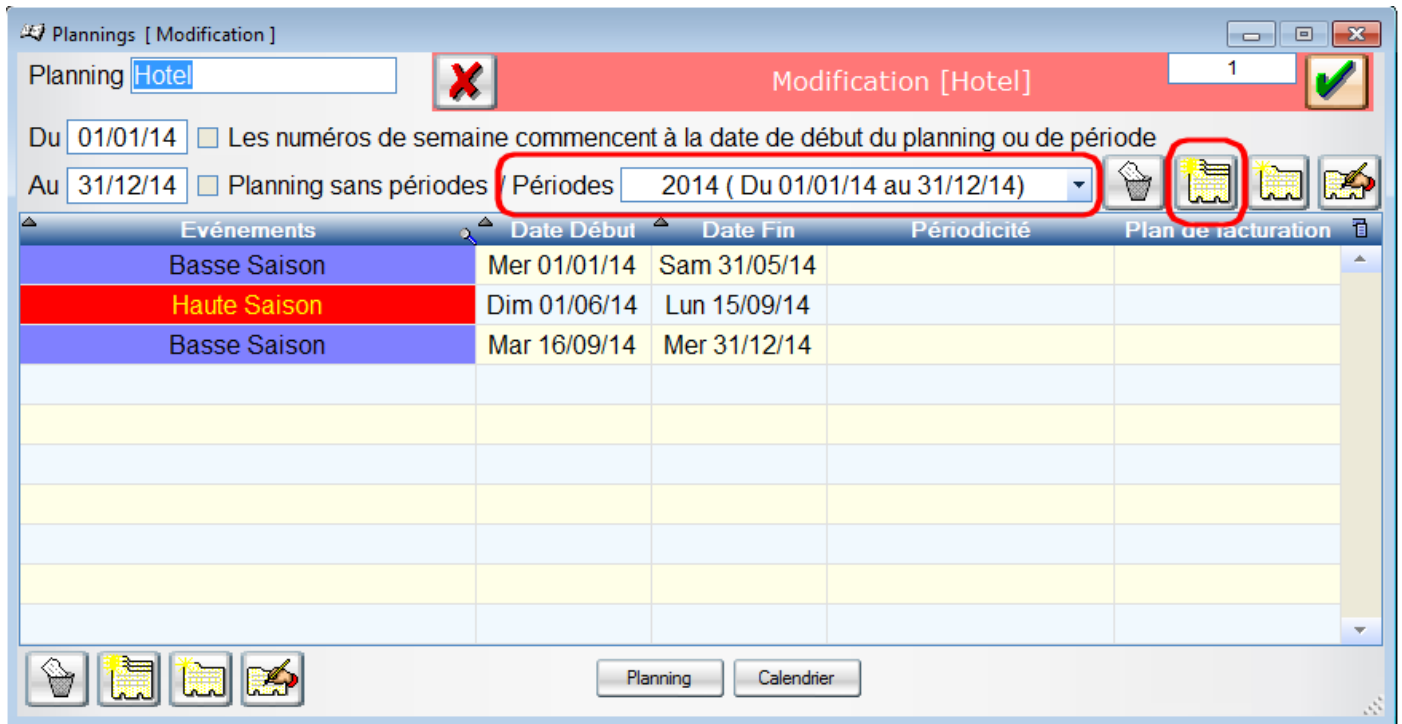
Plannings [ Modification ]

Planning Hotel

Modification [Hotel]

1

Du 01/01/14 Les numéros de semaine commencent à la date de début du planning ou de période

Au 31/12/14 Planning sans périodes / Périodes 2014 ( Du 01/01/14 au 31/12/14)

| Evénements | Date Début | Date Fin | Périodicité | Plan de facturation |
|---|---|---|---|---|
| Basse Saison | Mer 01/01/14 | Sam 31/05/14 | | |
| Haute Saison | Dim 01/06/14 | Lun 15/09/14 | | |
| Basse Saison | Mar 16/09/14 | Mer 31/12/14 | | |

Planning Calendrier